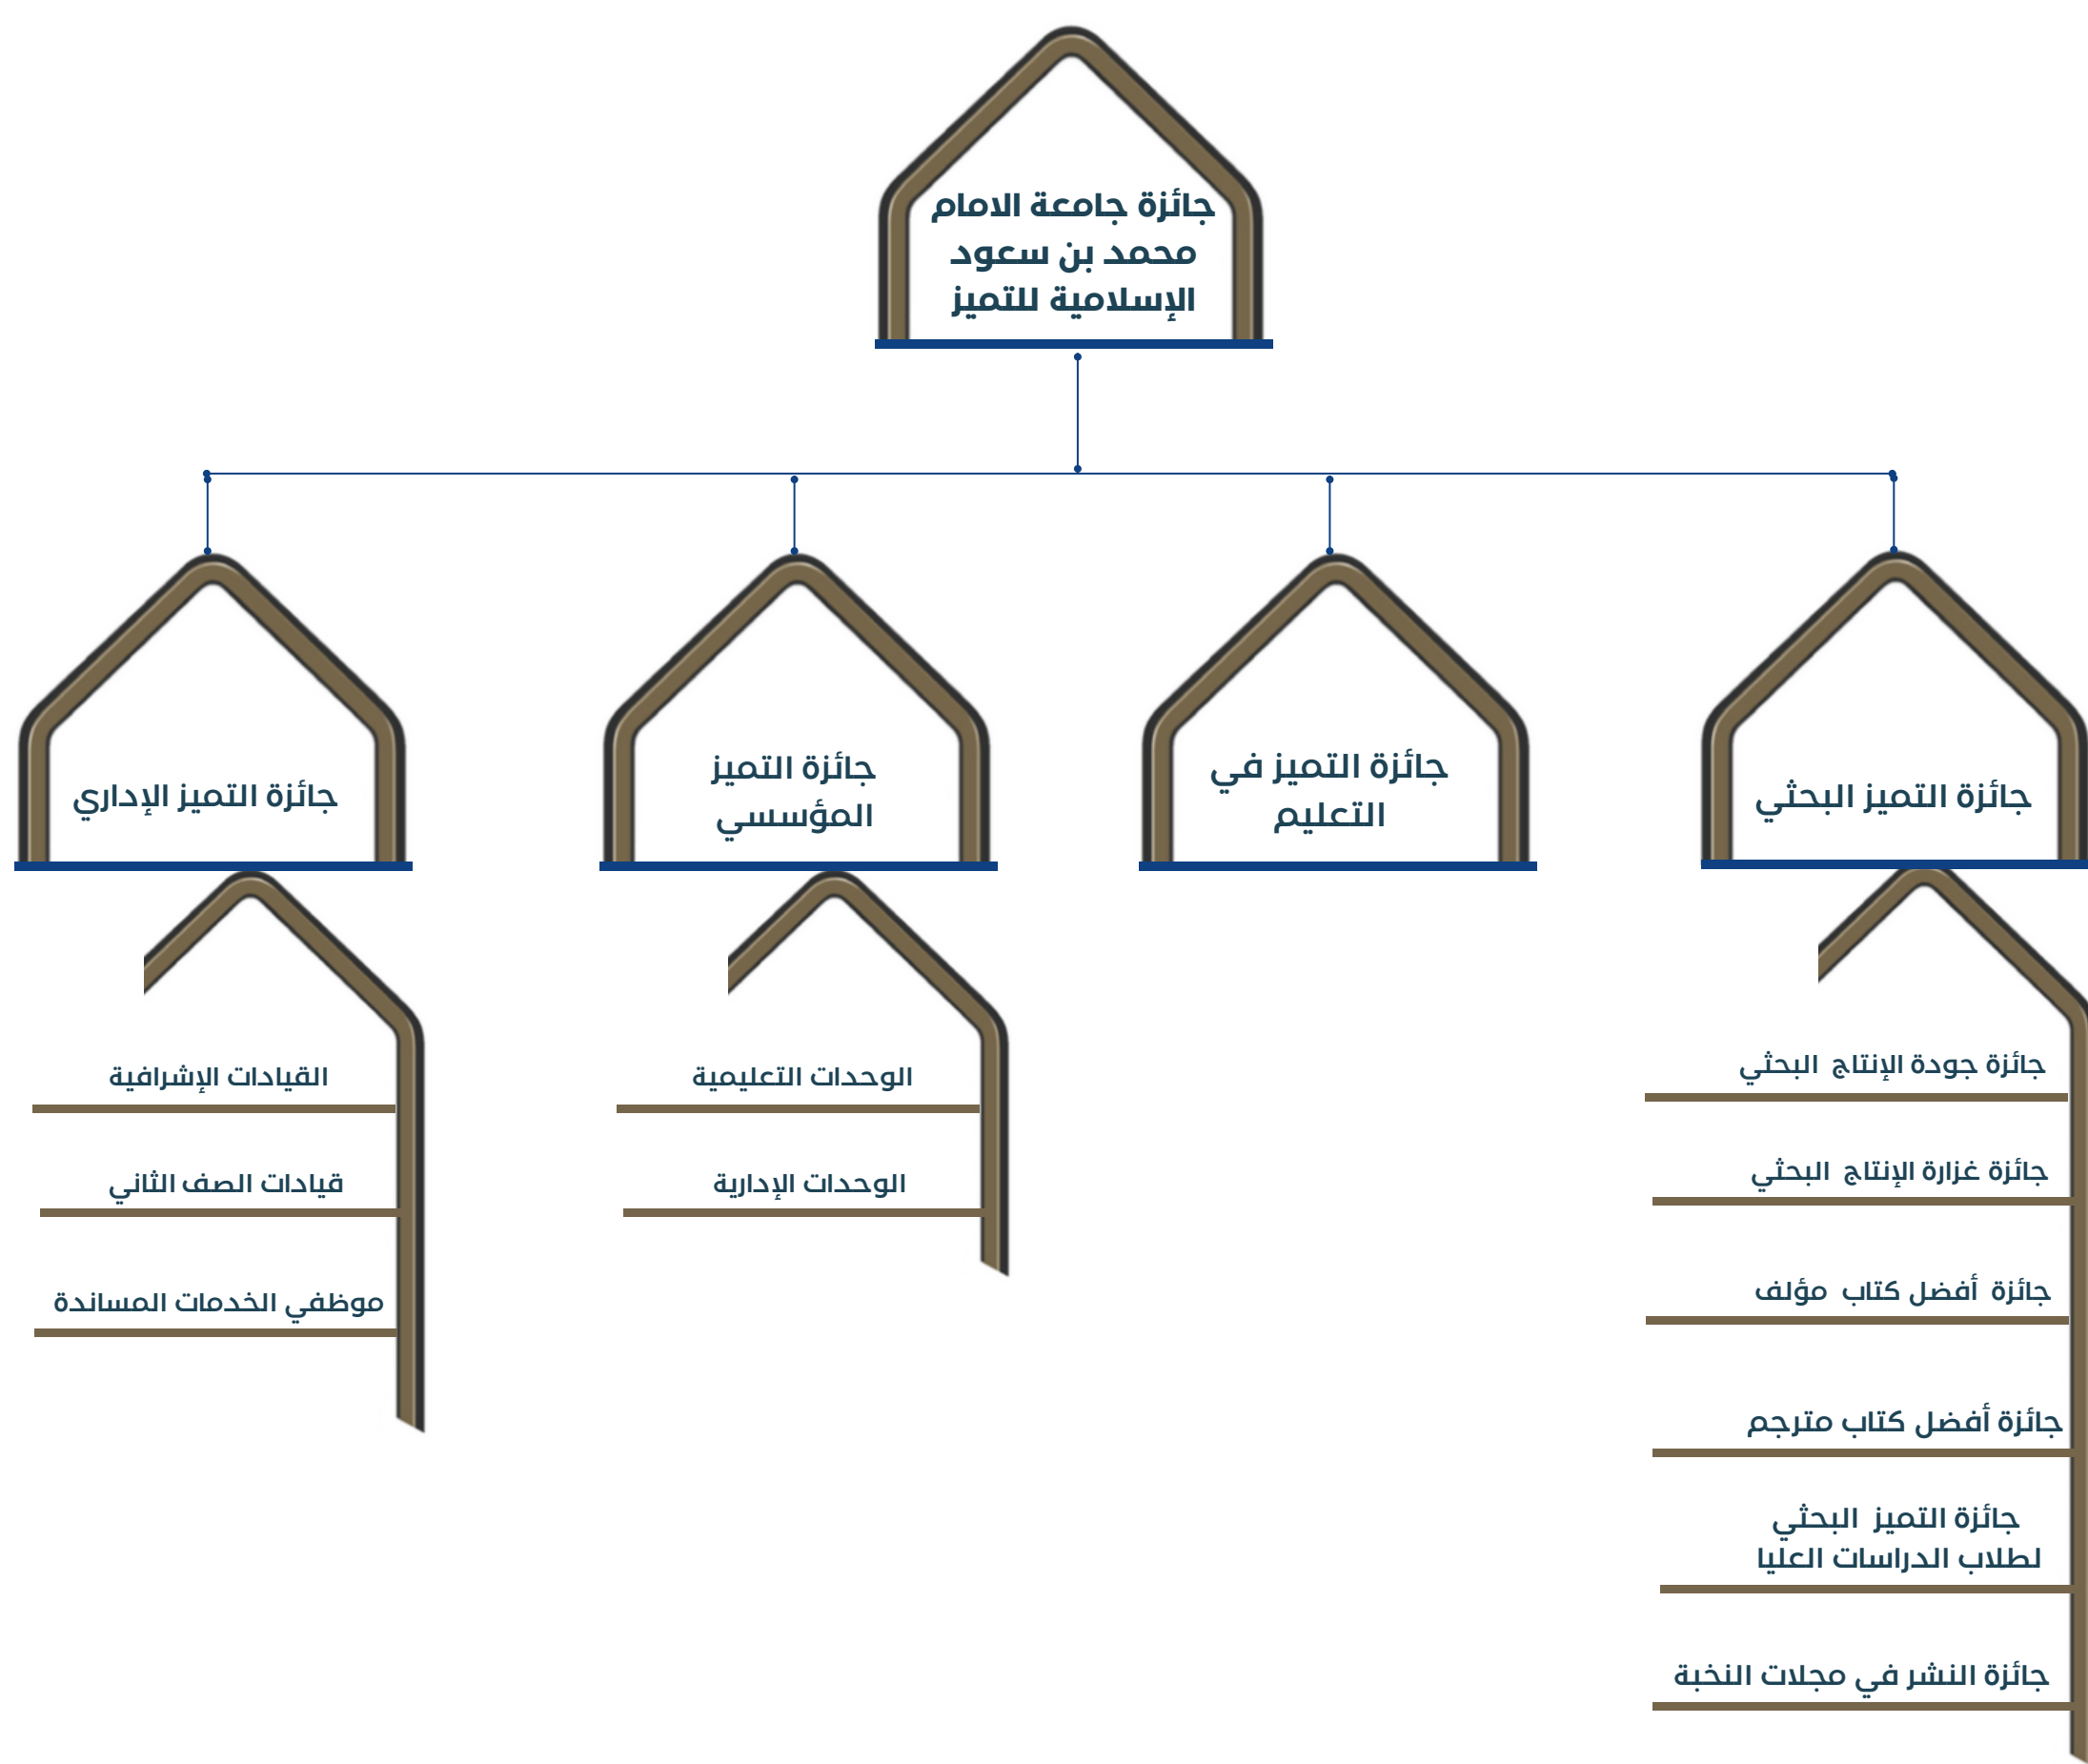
جائزة جامعة الامام محمد بن سعود الإسلامية للتميز

جائزة التميز البحثي

جائزة التميز في التعليم

جائزة التميز المؤسسي

جائزة التميز الإداري

جائزة جودة الإنتاج البحثي

جائزة غزارة الإنتاج البحثي

جائزة أفضل كتاب مؤلف

جائزة أفضل كتاب مترجم

جائزة التميز البحثي لطلاب الدراسات العليا

جائزة النشر في مجلات النخبة

الوحدات التعليمية

الوحدات الإدارية

القيادات الإشرافية

قيادات الصف الثاني

موظفي الخدمات المساندة